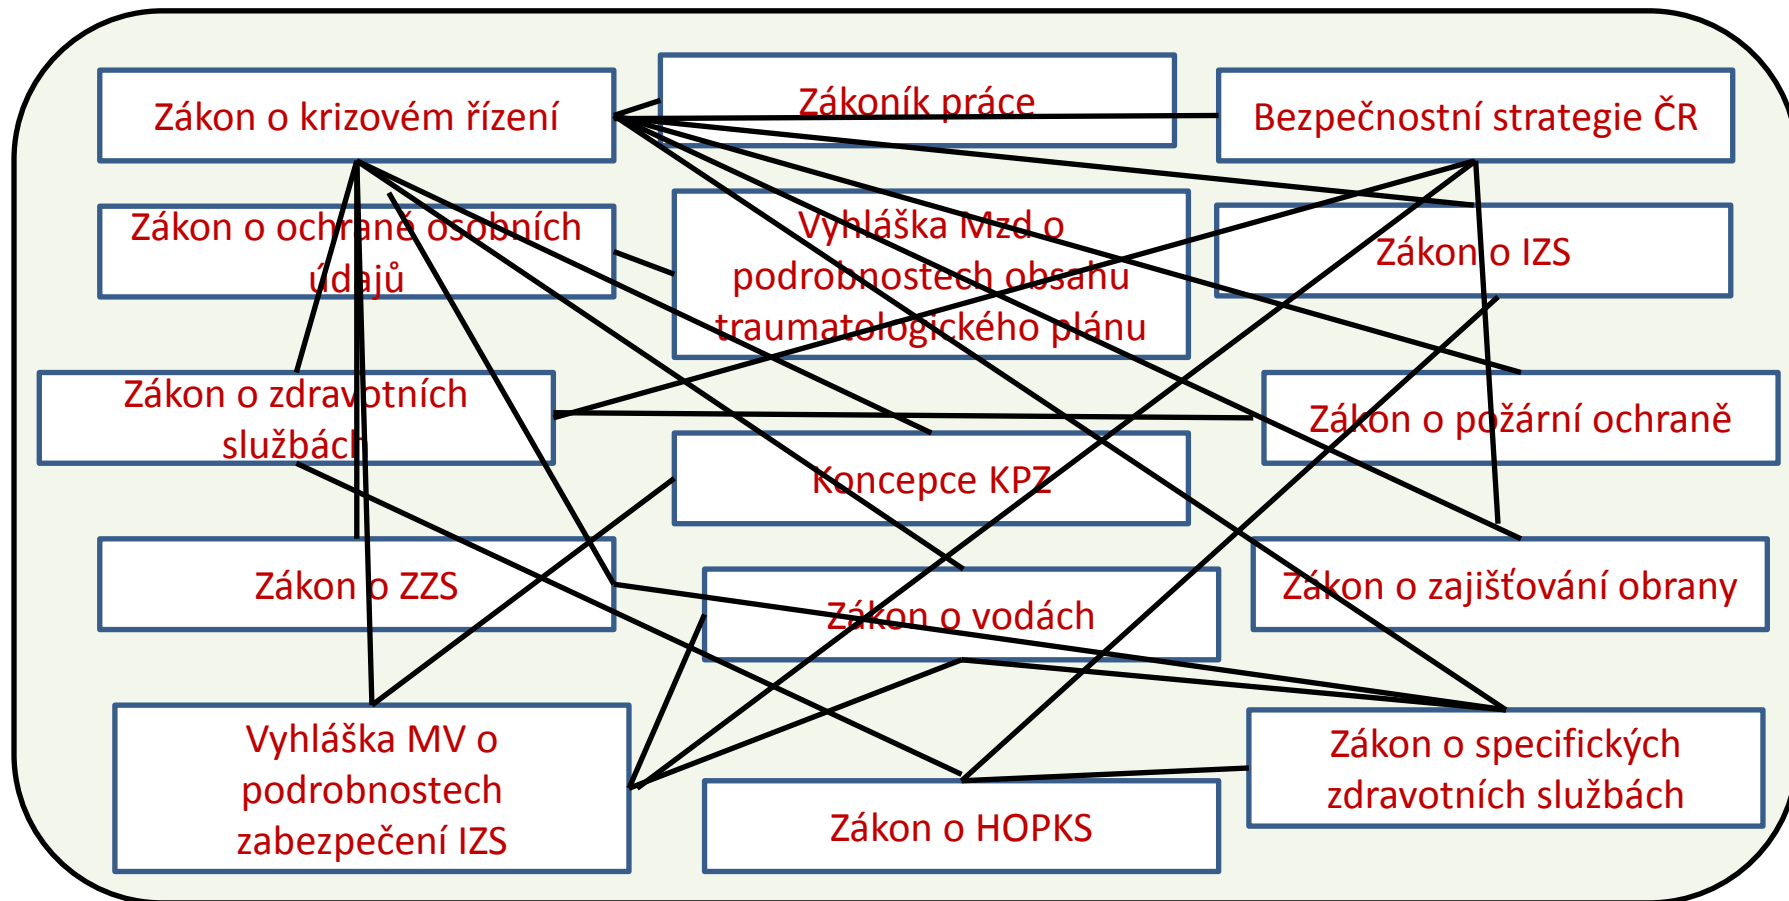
Zákon o krizovém řízení

Zákoník práce

Bezpečnostní strategie ČR

Zákon o ochraně osobních údajů

Vyhláška Mzd o podrobnostech obsahu traumatologického plánu

Zákon o IZS

Zákon o zdravotních službách

Zákon o požární ochraně

Koncepce KPZ

Zákon o ZZS

Zákon o vodách

Zákon o zajišťování obrany

Vyhláška MV o podrobnostech zabezpečení IZS

Zákon o HOPKS

Zákon o specifických zdravotních službách